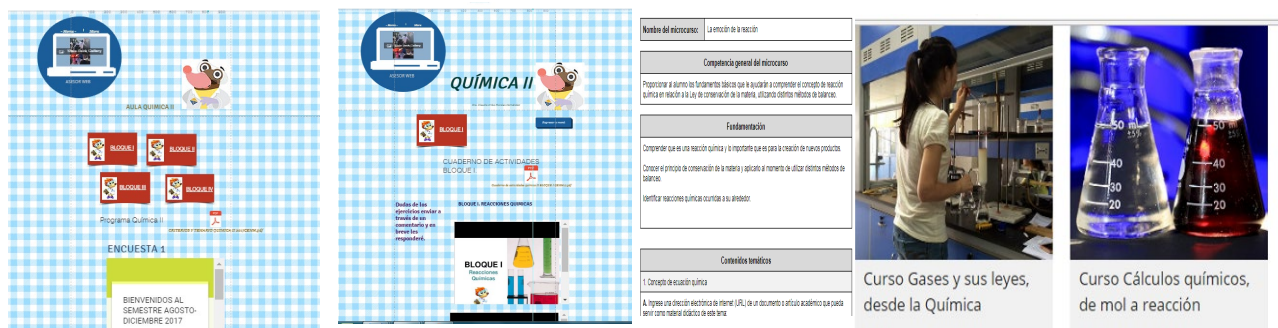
ASESOR WEB

AULA QUIMICA II

BLOQUE I
BLOQUE II
BLOQUE III
BLOQUE IV

Programa Química II

CONTENIDO Y TEMARIO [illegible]

ENCUESTA 1

BIENVENIDOS AL SEMESTRE AGOSTO-DICIEMBRE 2017

ASESOR WEB

QUÍMICA II

BLOQUE I

CUADERNO DE ACTIVIDADES BLOQUE I

Dudas de los ejercicios enviar a través de un comentario y en breve les responderé.

BLOQUE I. REACCIONES QUIMICAS

BLOQUE I
Reacciones Químicas

| Nombre del microcurso: | La emoción de la reacción |
|---|---|

Competencia general del microcurso

Proporcionar al alumno los fundamentos básicos que le ayudarán a comprender el concepto de reacción química en relación a la Ley de conservación de la materia, utilizando distintos métodos de balanceo.

Fundamentación

Comprender que es una reacción química y lo importante que es para la creación de nuevos productos.

Conocer el principio de conservación de la materia y aplicarlo al momento de utilizar distintos métodos de balanceo.

Identificar reacciones químicas ocurridas a su alrededor.

Contenidos temáticos

1. Concepto de ecuación química

A. Ingrese una dirección electrónica de internet (URL) de un documento o artículo académico que pueda servir como material didáctico de este tema:

Curso Gases y sus leyes, desde la Química

Curso Cálculos químicos, de mol a reacción